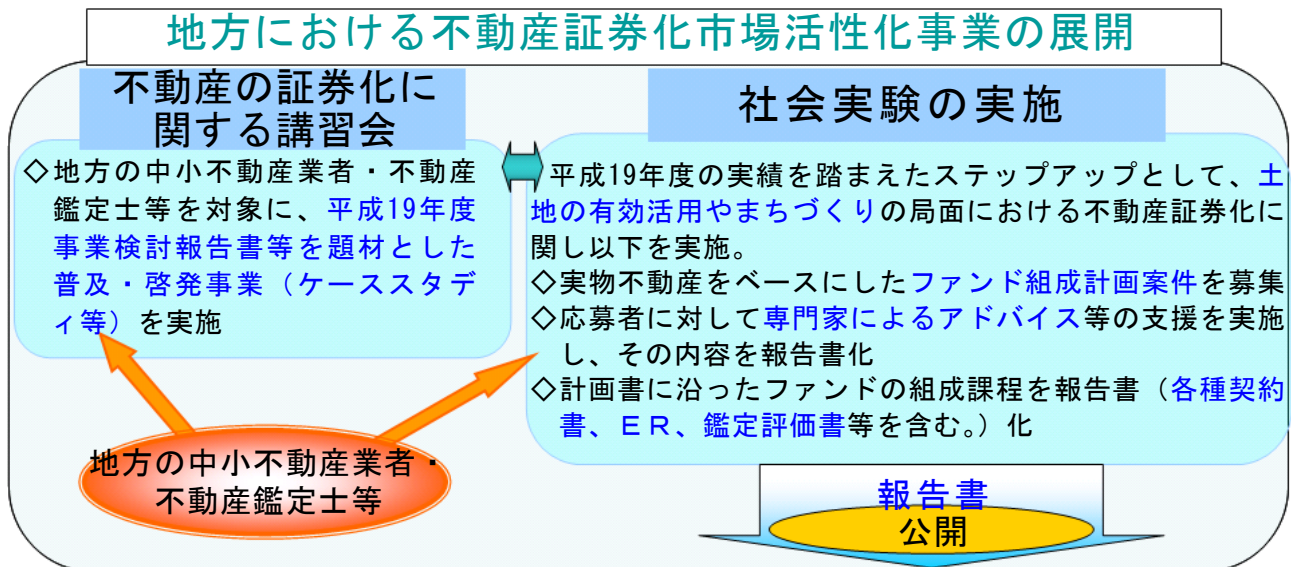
地方における不動産証券化市場活性化事業の展開

不動産の証券化に関する講習会

◇地方の中小不動産業者・不動産鑑定士等を対象に、平成19年度事業検討報告書等を題材とした普及・啓発事業（ケーススタディ等）を実施

社会実験の実施

平成19年度の実績を踏まえたステップアップとして、土地の有効活用やまちづくりの局面における不動産証券化に関し以下を実施。
◇実物不動産をベースにしたファンド組成計画案件を募集
◇応募者に対して専門家によるアドバイス等の支援を実施し、その内容を報告書化
◇計画書に沿ったファンドの組成課程を報告書（各種契約書、ＥＲ、鑑定評価書等を含む。）化

地方の中小不動産業者・不動産鑑定士等

報告書
公開